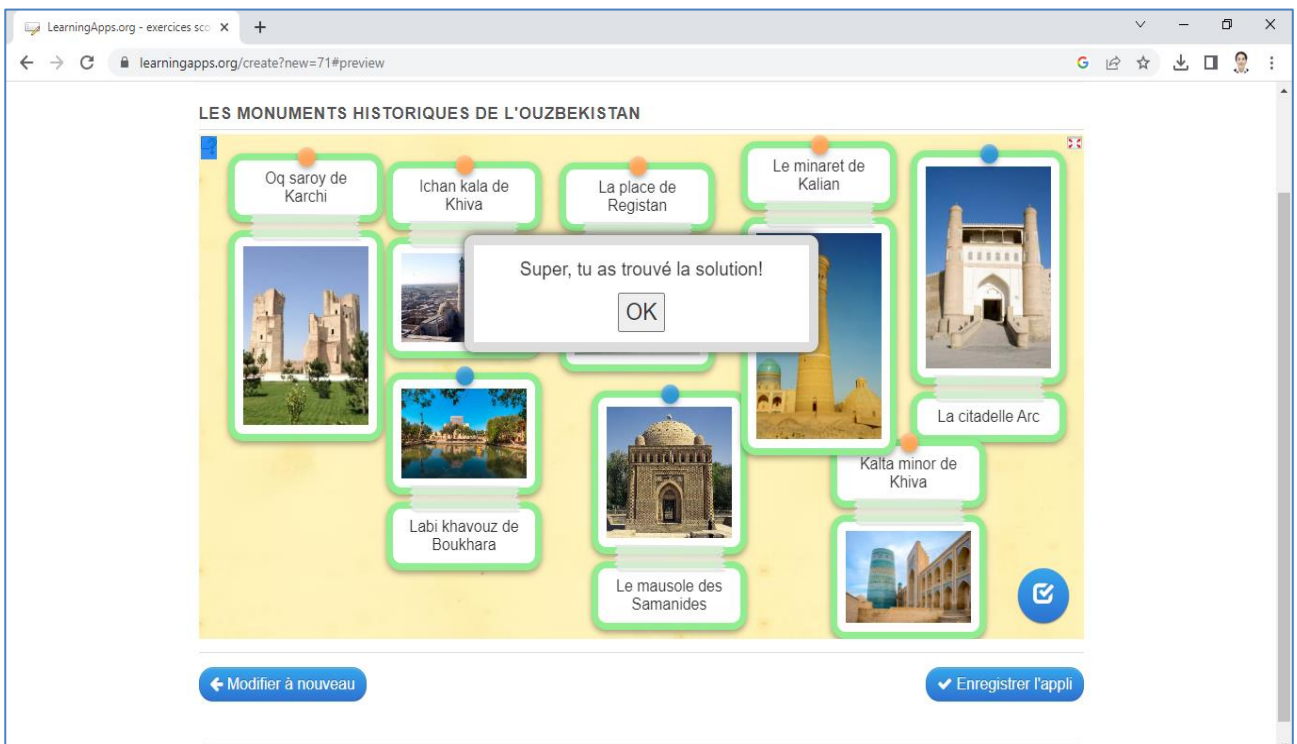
LearningApps.org - exercices sco ×

learningapps.org/create?new=71#preview

LES MONUMENTS HISTORIQUES DE L'OUZBEKISTAN

Oq saroy de Karchi

Ichan kala de Khiva

La place de Registan

Le minaret de Kalian

Super, tu as trouvé la solution!

OK

La citadelle Arc

Kalta minor de Khiva

Labi khavouz de Boukhara

Le mausole des Samanides

← Modifier à nouveau

✔ Enregistrer l'appli